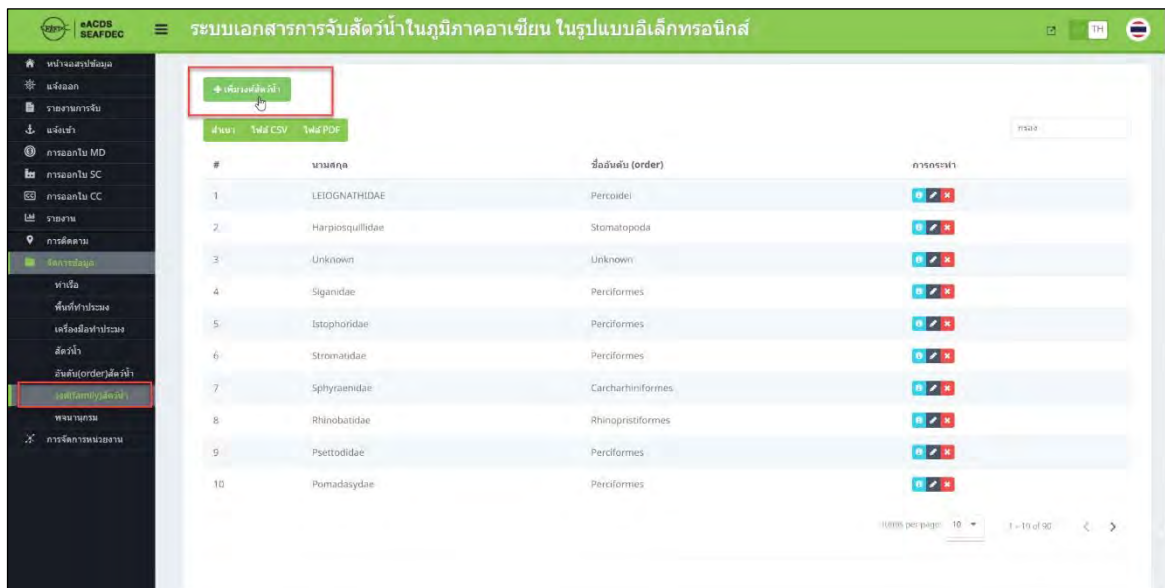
eACDS SEAFDEC

ระบบเอกสารการจับสัตว์น้ำในภูมิภาคอาเซียน ในรูปแบบอิเล็กทรอนิกส์

TH

หน้าจอสรุปข้อมูล
แจ้งออก
รายงานการจับ
แจ้งเข้า
การออกใบ MD
การออกใบ SC
การออกใบ CC
รายงาน
การติดตาม
จัดการข้อมูล
ท่าเรือ
พื้นที่ทำประมง
เครื่องมือทำประมง
สัตว์น้ำ
อันดับ(order)สัตว์น้ำ
วงศ์(family)สัตว์น้ำ
พจนานุกรม
การจัดการหน่วยงาน

+ เพิ่มวงศ์สัตว์น้ำ

สำเนา ไฟล์ CSV ไฟล์ PDF

ค้นหา

| # | นามสกุล | ชื่ออันดับ (order) | การกระทำ |
|---|---|---|---|
| 1 | LEIOGNATHIDAE | Percoidei | |
| 2 | Harpiosquillidae | Stomatopoda | |
| 3 | Unknown | Unknown | |
| 4 | Siganidae | Perciformes | |
| 5 | Istophoridae | Perciformes | |
| 6 | Stromatidae | Perciformes | |
| 7 | Sphyraenidae | Carcharhiniformes | |
| 8 | Rhinobatidae | Rhinopristiformes | |
| 9 | Psettodidae | Perciformes | |
| 10 | Pomadasydae | Perciformes | |

Items per page: 10 1 – 10 of 90